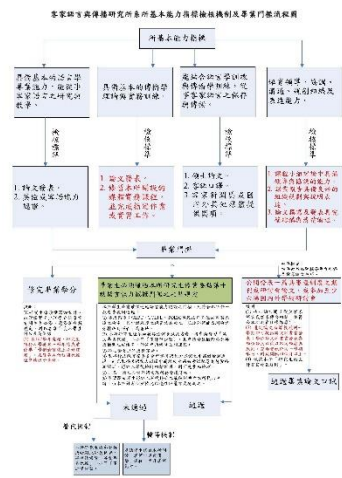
客家語言與傳播研究所系所基本能力指標檢核機制及畢業門檻流程圖

所基本能力指標

具備基本語言學學養基礎，能從事客家語言之研究與教學。

具備客家傳播專業知識與研究能力

能結合語言學識與傳播學理論，從事客家語言之推展與傳播。

培養編輯、採訪、溝通、規劃能力及表達能力。

檢核機制

1. 論文發表。
2. 其他研究相關活動。

檢核機制

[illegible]

檢核機制

1. 發表論文。
2. 參與研討會。
3. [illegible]

檢核機制

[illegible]

畢業門檻

學位畢業論文

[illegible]

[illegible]

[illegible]

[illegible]

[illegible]

未通過

通過

通過畢業論文口試

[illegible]

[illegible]